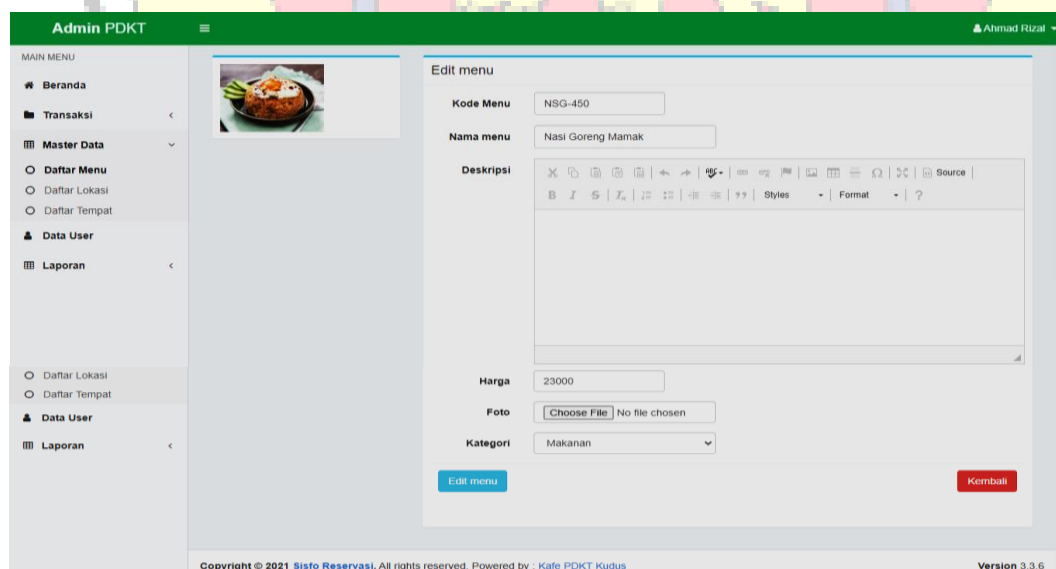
Admin PDKT

Ahmad Rizal

MAIN MENU

Beranda

Transaksi

Master Data

Daftar Menu

Daftar Lokasi

Daftar Tempat

Data User

Laporan

Daftar Lokasi

Daftar Tempat

Data User

Laporan

Edit menu

Kode Menu NSG-450

Nama menu Nasi Goreng Mamak

Deskripsi

Source

Styles Format ?

Harga 23000

Foto Choose File No file chosen

Kategori Makanan

Edit menu

Kembali

Copyright © 2021 Sisfo Reservasi. All rights reserved. Powered by : Kafe PDKT Kudus

Version 3.3.6